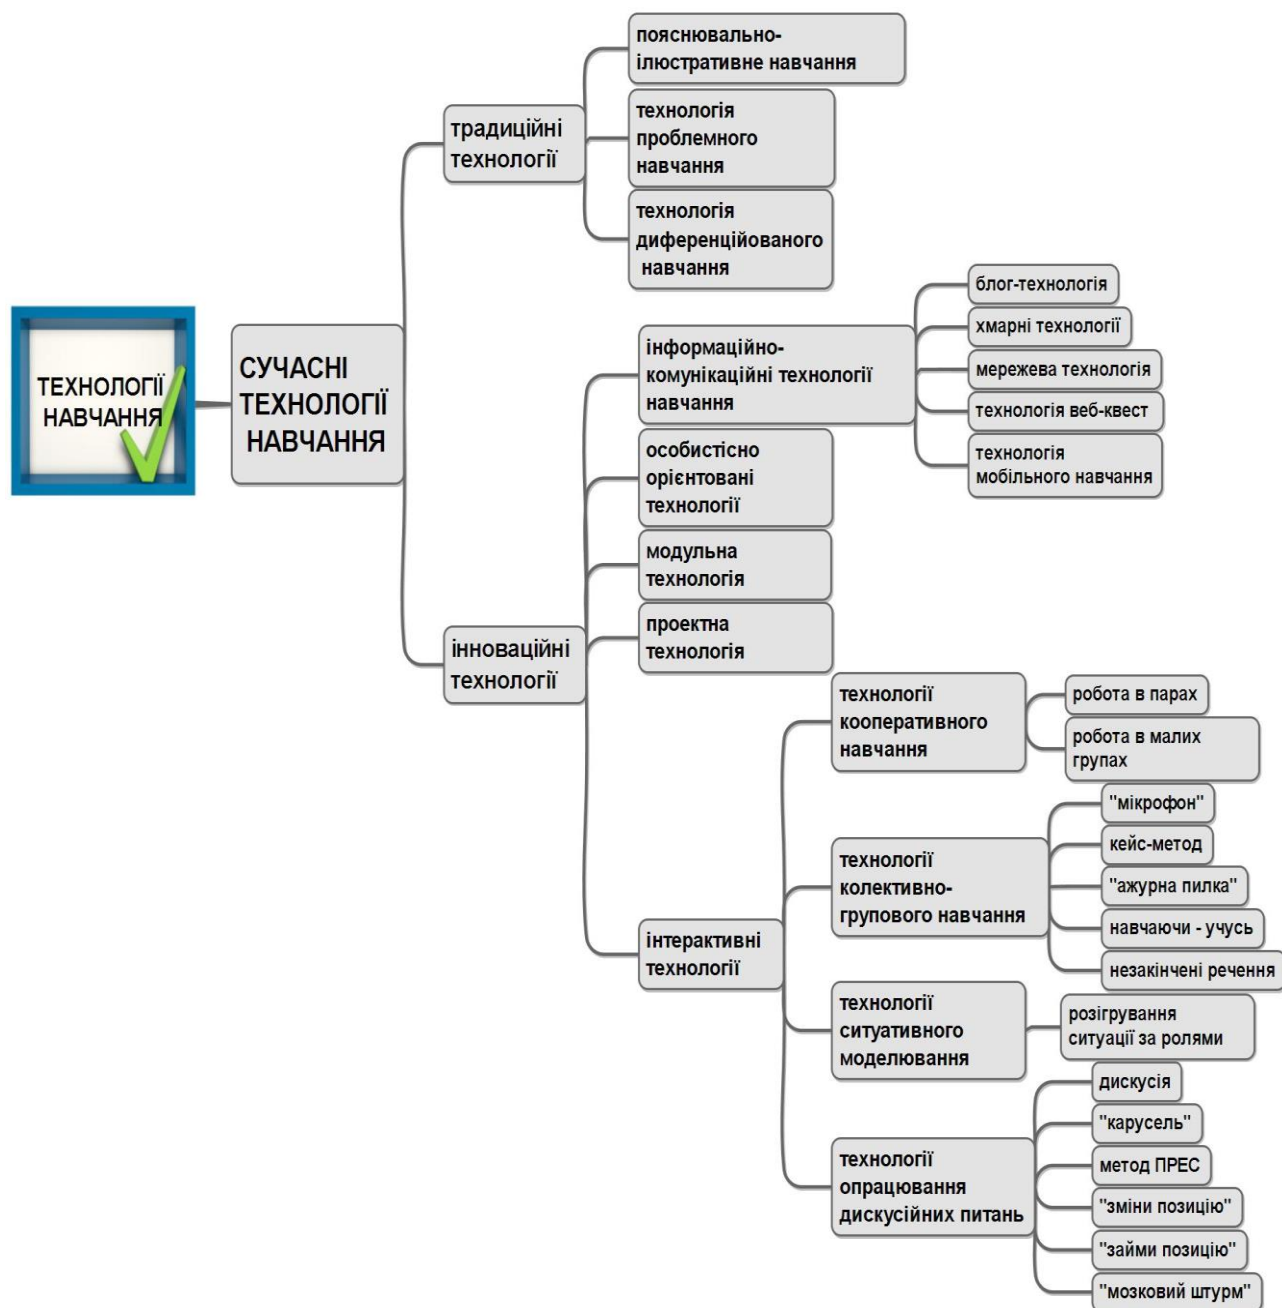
ТЕХНОЛОГІЇ НАВЧАННЯ

СУЧАСНІ ТЕХНОЛОГІЇ НАВЧАННЯ

традиційні технології

пояснювально-ілюстративне навчання

технологія проблемного навчання

технологія диференційованого навчання

інноваційні технології

інформаційно-комунікаційні технології навчання

блог-технологія

хмарні технології

мережева технологія

технологія веб-квест

технологія мобільного навчання

особистісно орієнтовані технології

модульна технологія

проектна технологія

інтерактивні технології

технології кооперативного навчання

робота в парах

робота в малих групах

технології колективно-групового навчання

"мікрофон"

кейс-метод

"ажурна пилка"

навчаючи - учусь

незакінчені речення

технології ситуативного моделювання

розігрування ситуації за ролями

технології опрацювання дискусійних питань

дискусія

"карусель"

метод ПРЕС

"зміни позицію"

"займи позицію"

"мозковий штурм"